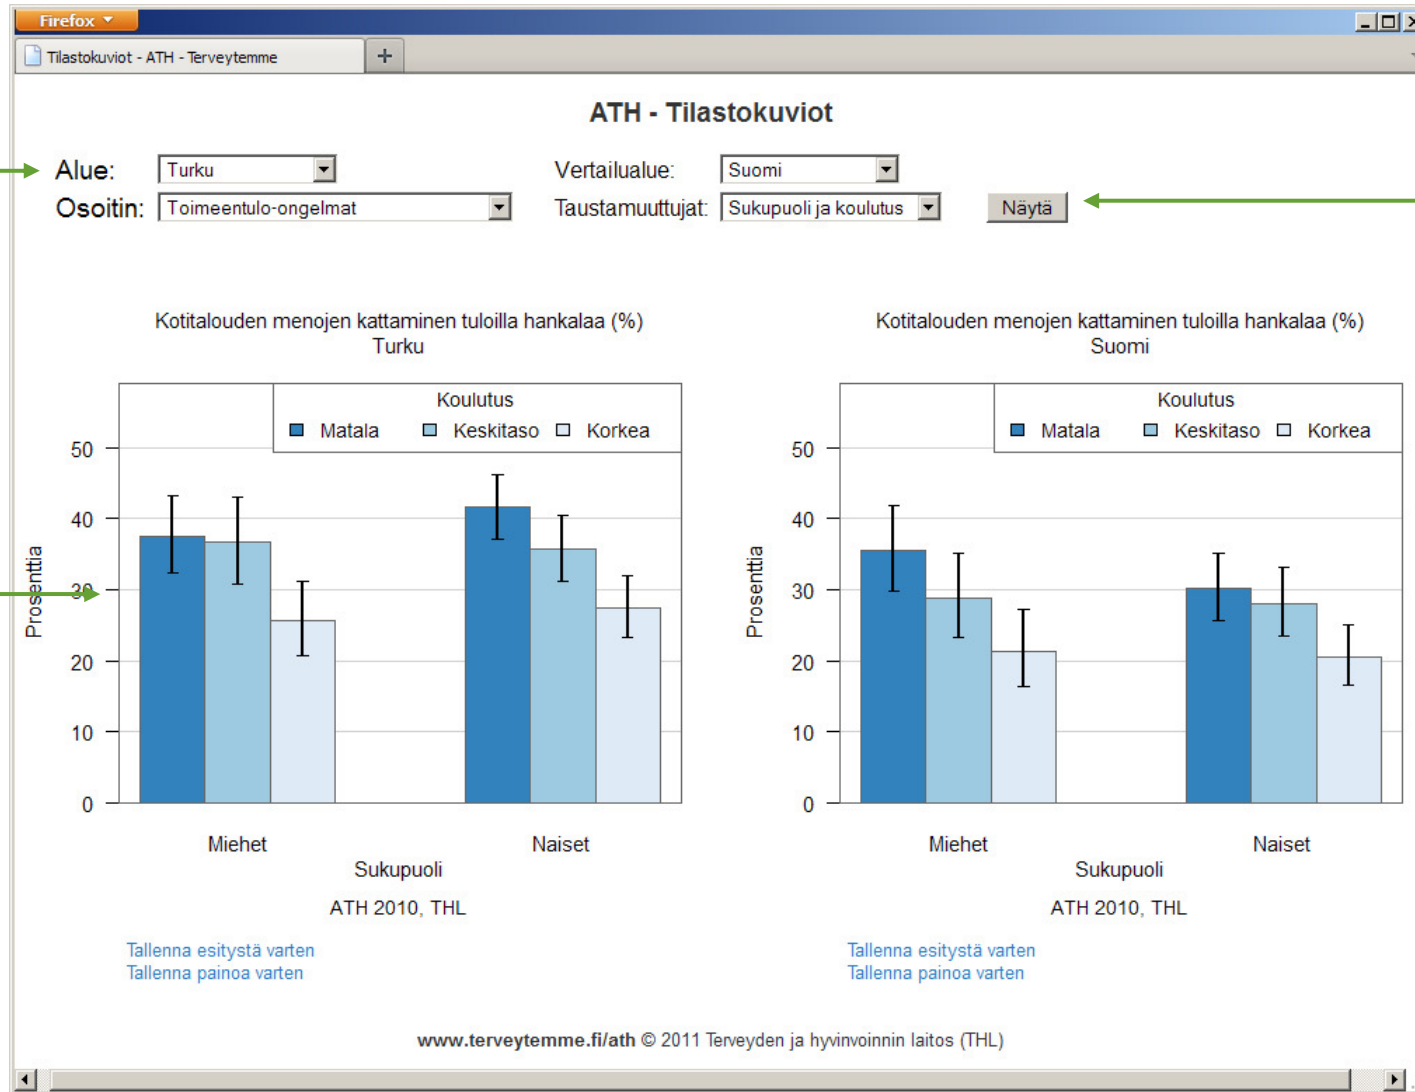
Firefox

Tilastokuviot - ATH - Terveytemme

+

ATH - Tilastokuviot

Alue: Turku

Osoitin: Toimeentulo-ongelmat

Vertailualue: Suomi

Taustamuuttujat: Sukupuoli ja koulutus

Näytä

Kotitalouden menojen kattaminen tuloilla hankalaa (%)
Turku

Koulutus
Matala Keskitaso Korkea

Prosenttia

0
10
20
30
40
50

Miehet Naiset
Sukupuoli

ATH 2010, THL

Tallenna esitystä varten
Tallenna painoa varten

Kotitalouden menojen kattaminen tuloilla hankalaa (%)
Suomi

Koulutus
Matala Keskitaso Korkea

Prosenttia

0
10
20
30
40
50

Miehet Naiset
Sukupuoli

ATH 2010, THL

Tallenna esitystä varten
Tallenna painoa varten

www.terveytemme.fi/ath © 2011 Terveyden ja hyvinvoinnin laitos (THL)